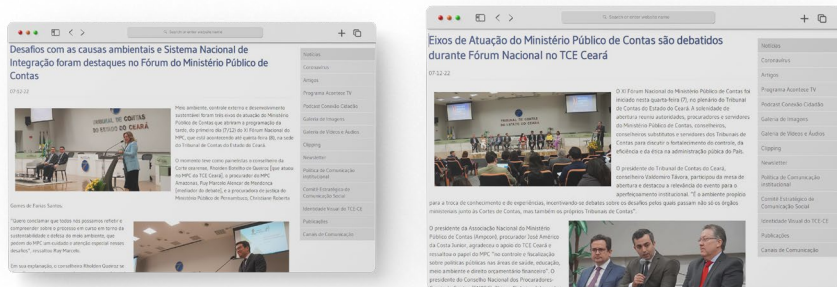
Desafios com as causas ambientais e Sistema Nacional de Integração foram destaques no Fórum do Ministério Público de Contas

07-12-22

Meio ambiente, controle externo e desenvolvimento sustentável foram tidos como de atuação do Ministério Público de Contas que abriram a programação da tarde, do primeiro dia (07/12) do XI Fórum Nacional do MPC, que está acontecendo até quinta-feira (8), na sede do Tribunal de Contas do Estado do Ceará.

O momento teve como painelistas o conselheiro da Corte cearense, Rholden Botelho de Queiroz [que atuou no MPC do TCE Ceará], o procurador do MPC Amazonas, Ruy Marcelo Alencar de Mendonça [mediado do debate], e o procurador-geral do Ministério Público de Pernambuco, Christiane Roberta

Gomes de Farias Santos

"Quero conclamar que todos nós possamos refletir e compreender sobre a processo em curso em torno da sustentabilidade e defesa do meio ambiente, que possam do MPC um cuidado e atenção especial nesses desafios", vinculou Ruy Marcelo.

Em sua explanação, o conselheiro Rholden Queiroz se

Notícias
Coronavírus
Artigos
Programa Acontece TV
Podcast Conexão Cidadã
Galeria de Imagens
Galeria de Vídeos e Áudios
Clipping
Newsletter
Política de Comunicação Institucional
Comitê Estratégico de Comunicação Social
Identidade Visual do TCE CE
Publicações
Canais de Comunicação

Eixos de Atuação do Ministério Público de Contas são debatidos durante Fórum Nacional no TCE Ceará

07-12-22

O XI Fórum Nacional do Ministério Público de Contas foi iniciado nesta quarta-feira (7), no plenário do Tribunal de Contas do Estado do Ceará. A solenidade de abertura reuniu autoridades, procuradores e servidores do Ministério Público de Contas, conselheiros, conselheiros substitutos e servidores dos Tribunais de Contas para discutir o fortalecimento do controle, da eficiência e da ética na administração pública do País.

O presidente do Tribunal de Contas do Ceará, conselheiro Valdomiro Távora, participou da mesa de abertura e destacou a relevância do evento para o aperfeiçoamento institucional. "É o ambiente propício para a troca de conhecimento e de experiências, incentivando os debates sobre os desafios pelos quais passam não só os órgãos ministeriais junto às Cortes de Contas, mas também os próprios Tribunais de Contas".

O presidente da Associação Nacional do Ministério Público de Contas (Ampcon), procurador José Américo da Costa Júnior, agradeceu o apoio do TCE Ceará e ressaltou o papel do MPC "no controle e fiscalização sobre políticas públicas nas áreas de saúde, educação, meio ambiente e direito orçamentário financeiro". O presidente do Conselho Nacional dos Procuradores-

Notícias
Coronavírus
Artigos
Programa Acontece TV
Podcast Conexão Cidadã
Galeria de Imagens
Galeria de Vídeos e Áudios
Clipping
Newsletter
Política de Comunicação Institucional
Comitê Estratégico de Comunicação Social
Identidade Visual do TCE CE
Publicações
Canais de Comunicação